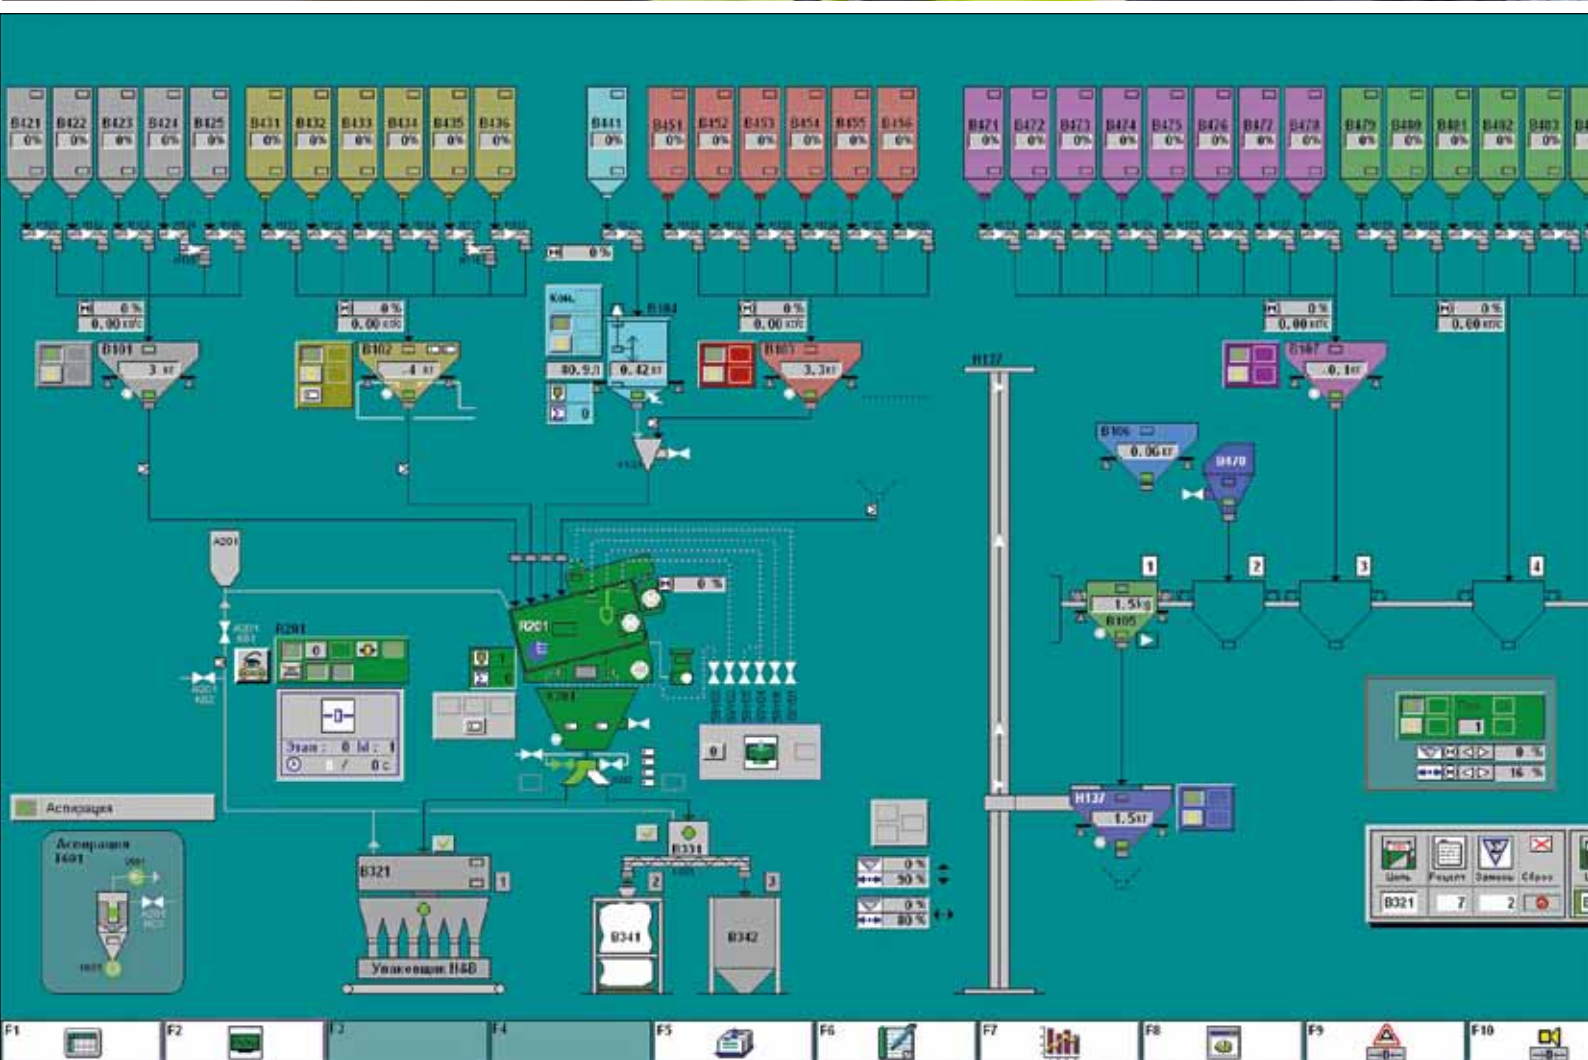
B421 0%
B422 0%
B423 0%
B424 0%
B425 0%
B431 0%
B432 0%
B433 0%
B434 0%
B435 0%
B436 0%
B441 0%
B451 0%
B452 0%
B453 0%
B454 0%
B455 0%
B456 0%
B471 0%
B472 0%
B473 0%
B474 0%
B475 0%
B476 0%
B477 0%
B478 0%
B479 0%
B480 0%
B481 0%
B482 0%
B483 0%

0 %

0 %
0.00 кг/с
B101
3 кг

0 %
0.00 кг/с
B102
4 кг

Кон.
B104
80.9 л
0.42 кг
0

0 %
0.00 кг/с
B103
3.3 кг

H137

0 %
0.00 кг/с
B107
0.1 кг

0 %
0.00 кг/с

B106
0.06 кг
B470

A201
R201
0
Этап: 0 Ш: 1
0 / 0 с

R201
0 %
0

1
2
3
4
1.5 kg
B105

Аспирация
Аспирация
F601

B321
1
Упаковщик H4B

B331
2
3
B341
B342

0 %
90 %
0 %
80 %

H137
1.5 кг

1
0 %
16 %

Цель
Рецепт
Замены
Сброс
B321
7
2

F1
F2
F3
F4
F5
F6
F7
F8
F9
F10